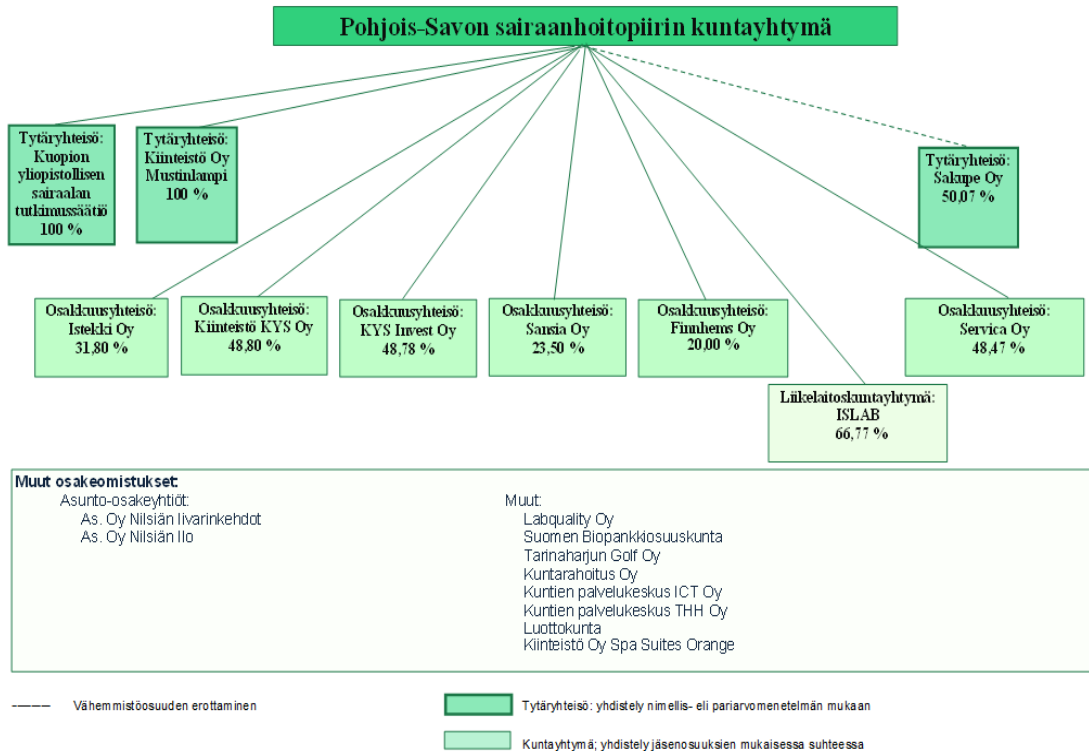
Pohjois-Savon sairaanhoitopiirin kuntayhtymä

Tytäryhteisö: Kuopion yliopistollisen sairaalan tutkimussäätiö 100 %

Tytäryhteisö: Kiinteistö Oy Mustinlampi 100 %

Tytäryhteisö: Sakupe Oy 50,07 %

Osakkuusyhteisö: Istekki Oy 31,80 %

Osakkuusyhteisö: Kiinteistö KYS Oy 48,80 %

Osakkuusyhteisö: KYS Invest Oy 48,78 %

Osakkuusyhteisö: Sansia Oy 23,50 %

Osakkuusyhteisö: Finnhems Oy 20,00 %

Osakkuusyhteisö: Servica Oy 48,47 %

Liikelaitoskuntayhtymä: ISLAB 66,77 %

Muut osakeomistukset:
Asunto-osakeyhtiöt:
As. Oy Nilsiän Iivarinkehdot
As. Oy Nilsiän Ilo

Muut:
Labquality Oy
Suomen Biopankkiosuuskunta
Tarinaharjun Golf Oy
Kuntarahoitus Oy
Kuntien palvelukeskus ICT Oy
Kuntien palvelukeskus THH Oy
Luottokunta
Kiinteistö Oy Spa Suites Orange

Vähemmistöosuuden erottaminen

Tytäryhteisö: yhdistely nimellis- eli pariarvomenetelmän mukaan

Kuntayhtymä; yhdistely jäsenosuuksien mukaisessa suhteessa